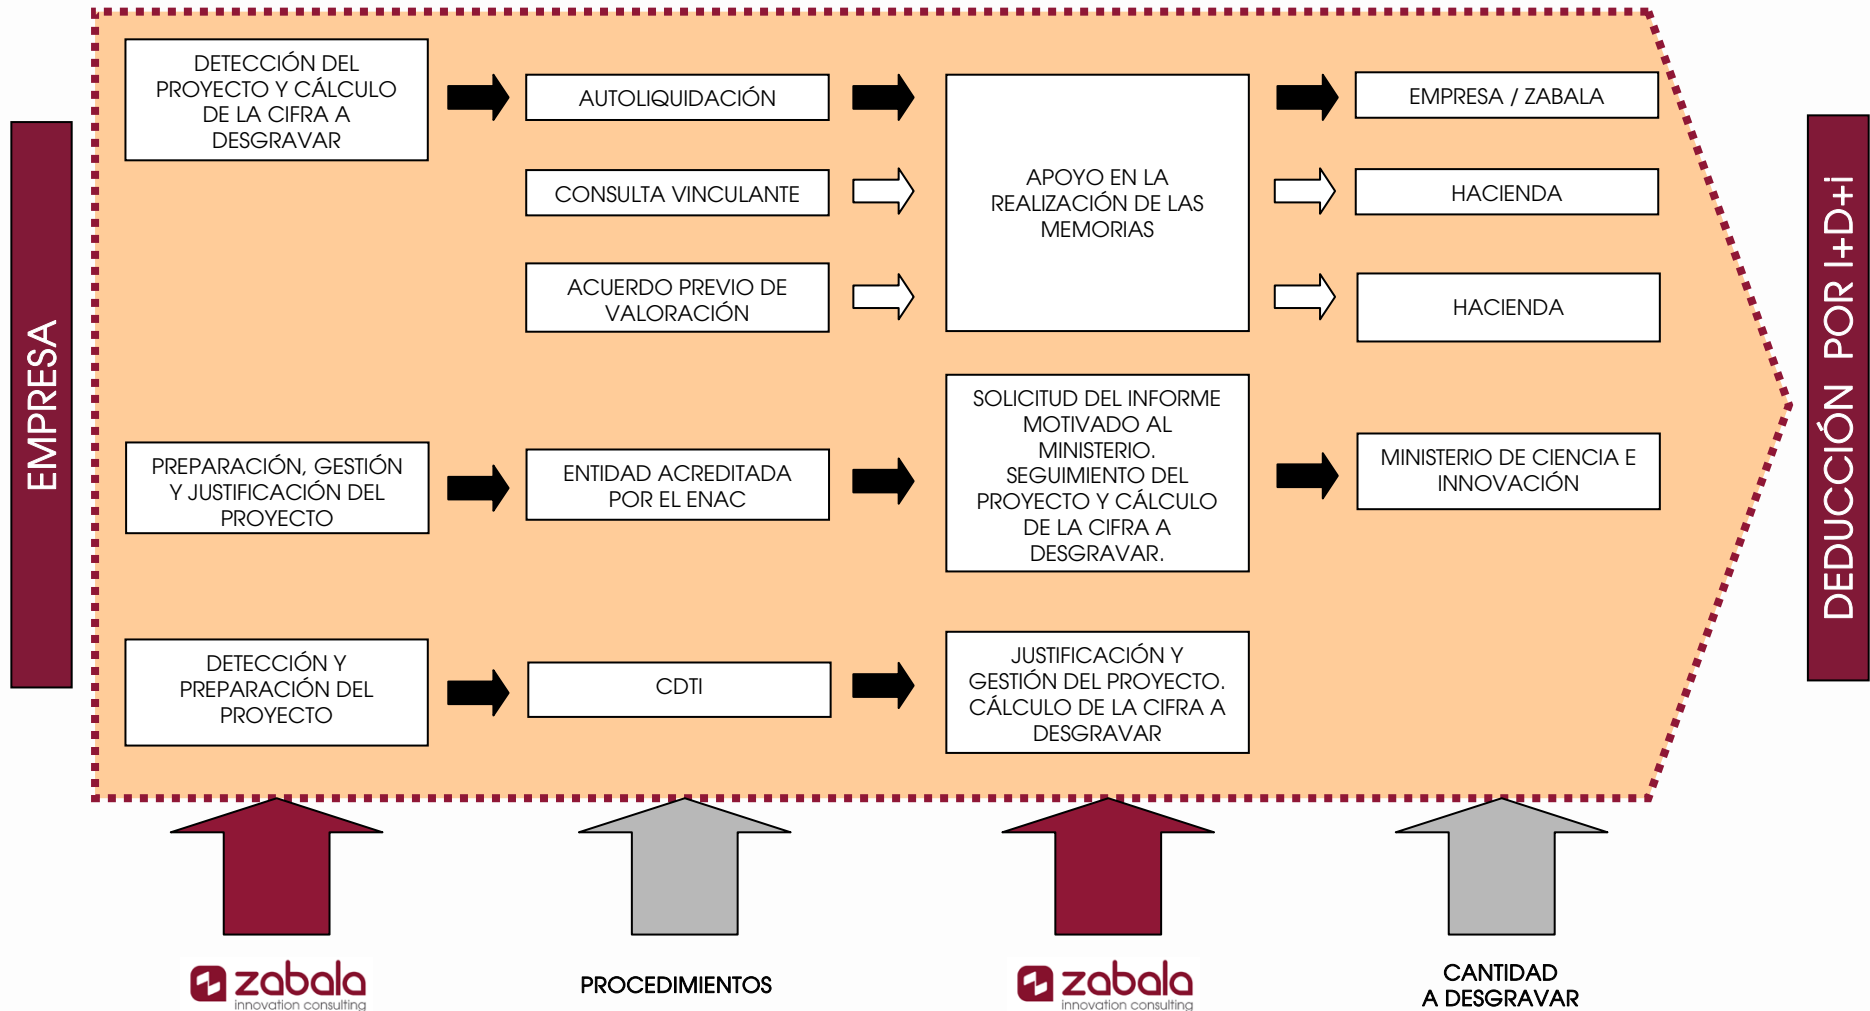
EMPRESA

DETECCIÓN DEL PROYECTO Y CÁLCULO DE LA CIFRA A DESGRAVAR

AUTOLIQUIDACIÓN

CONSULTA VINCULANTE

ACUERDO PREVIO DE VALORACIÓN

APOYO EN LA REALIZACIÓN DE LAS MEMORIAS

EMPRESA / ZABALA

HACIENDA

HACIENDA

PREPARACIÓN, GESTIÓN Y JUSTIFICACIÓN DEL PROYECTO

ENTIDAD ACREDITADA POR EL ENAC

SOLICITUD DEL INFORME MOTIVADO AL MINISTERIO. SEGUIMIENTO DEL PROYECTO Y CÁLCULO DE LA CIFRA A DESGRAVAR.

MINISTERIO DE CIENCIA E INNOVACIÓN

DETECCIÓN Y PREPARACIÓN DEL PROYECTO

CDTI

JUSTIFICACIÓN Y GESTIÓN DEL PROYECTO. CÁLCULO DE LA CIFRA A DESGRAVAR

DEDUCCIÓN POR I+D+i

zabala innovation consulting

PROCEDIMIENTOS

zabala innovation consulting

CANTIDAD A DESGRAVAR